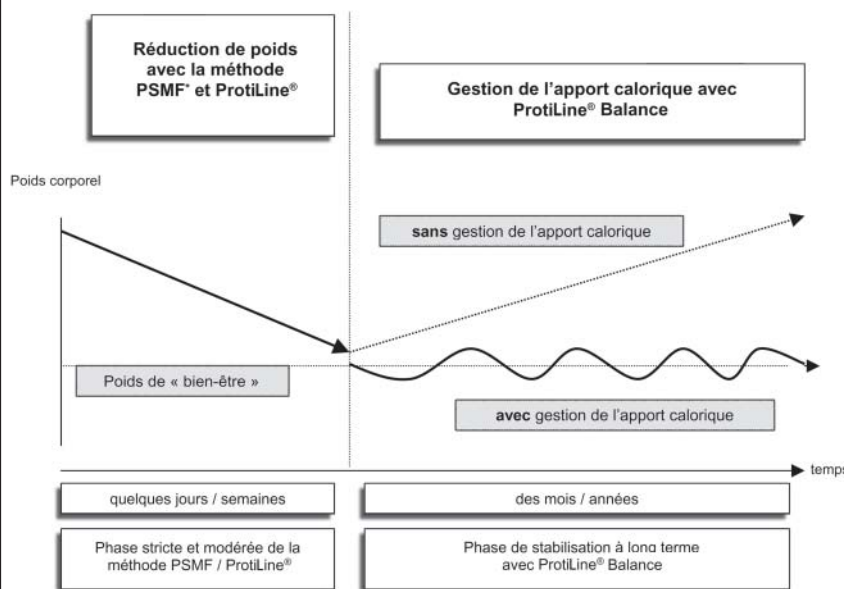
Réduction de poids avec la méthode PSMF* et ProtiLine®

Gestion de l'apport calorique avec ProtiLine® Balance

Poids corporel

**sans** gestion de l'apport calorique

Poids de « bien-être »

**avec** gestion de l'apport calorique

temps

quelques jours / semaines

des mois / années

Phase stricte et modérée de la méthode PSMF / ProtiLine®

Phase de stabilisation à long terme avec ProtiLine® Balance